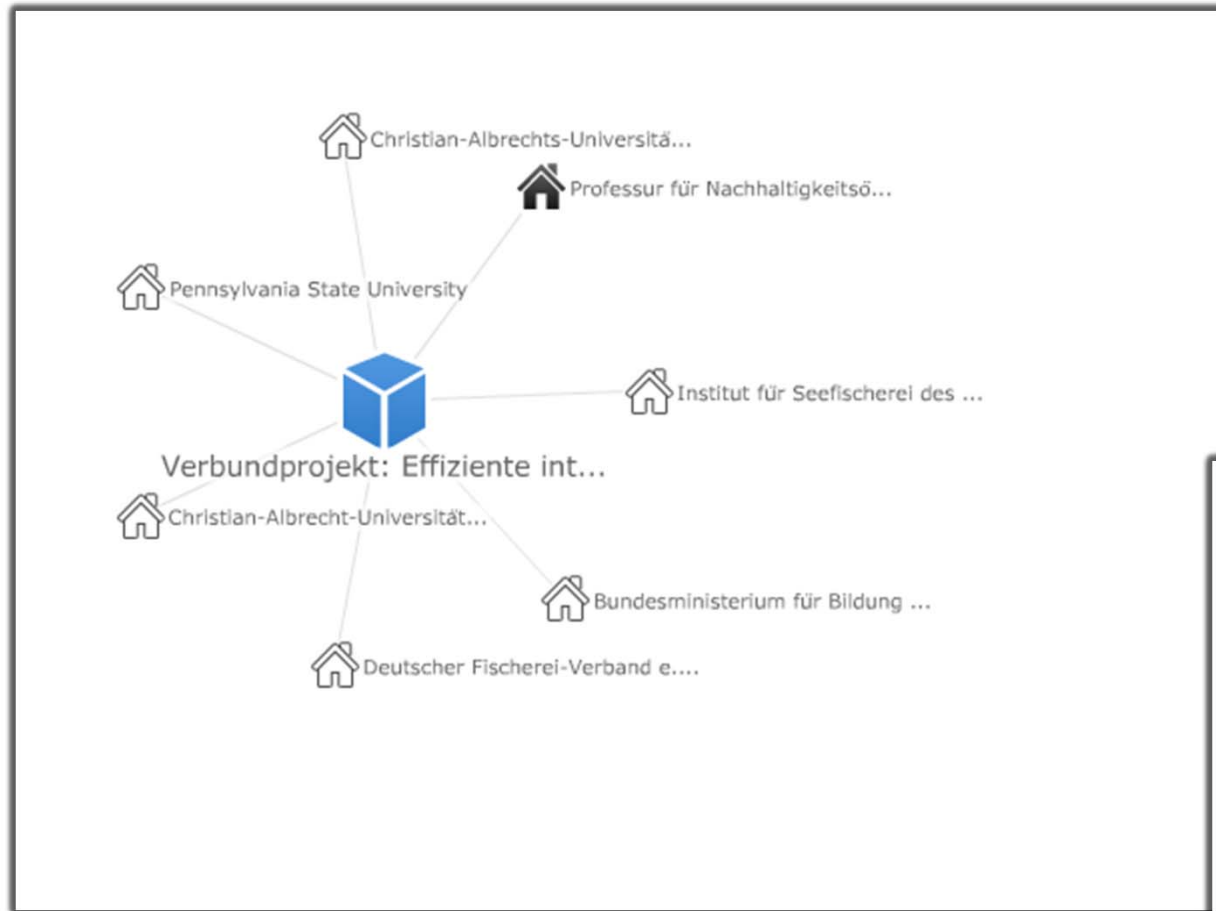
Christian-Albrechts-Universitä...

Professur für Nachhaltigkeitsö...

Pennsylvania State University

Institut für Seefischerei des ...

Verbundprojekt: Effiziente int...

Christian-Albrecht-Universität...

Bundesministerium für Bildung ...

Deutscher Fischerei-Verband e....